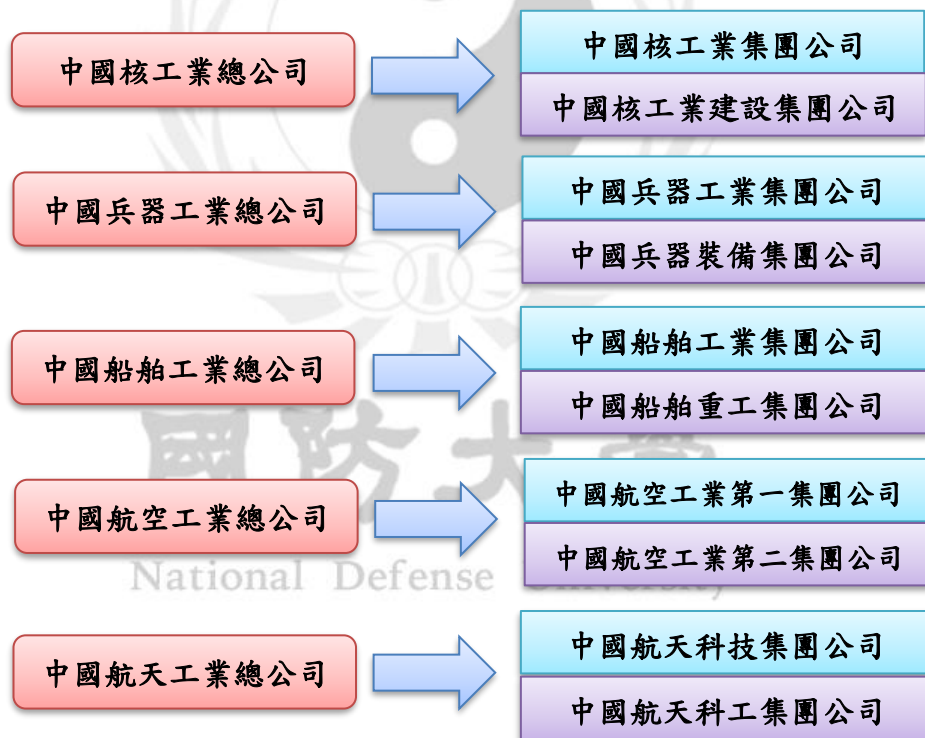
中國核工業總公司

中國核工業集團公司

中國核工業建設集團公司

中國兵器工業總公司

中國兵器工業集團公司

中國兵器裝備集團公司

中國船舶工業總公司

中國船舶工業集團公司

中國船舶重工集團公司

中國航空工業總公司

中國航空工業第一集團公司

中國航空工業第二集團公司

中國航天工業總公司

中國航天科技集團公司

中國航天科工集團公司

國防大學

National Defense University